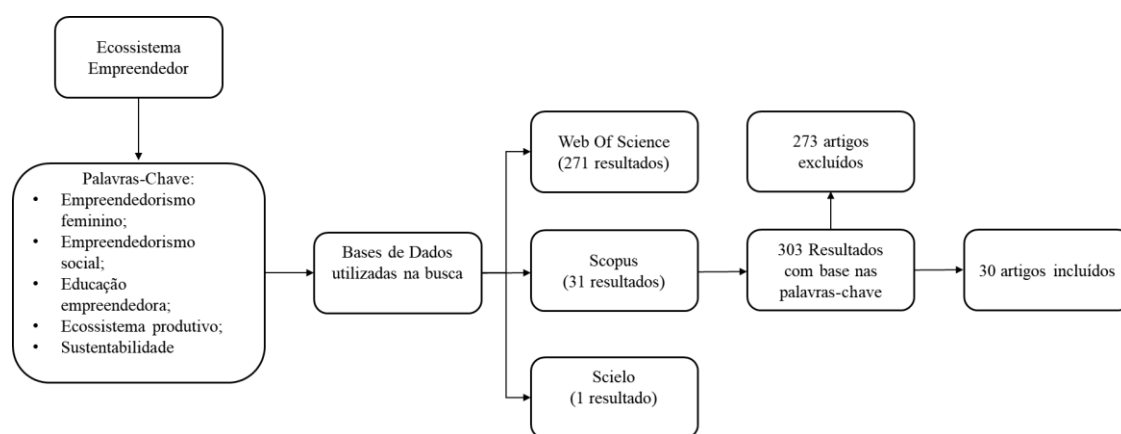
Ecossistema Empreendedor

Palavras-Chave:
• Empreendedorismo feminino;
• Empreendedorismo social;
• Educação empreendedora;
• Ecossistema produtivo;
• Sustentabilidade

Bases de Dados utilizadas na busca

Web Of Science (271 resultados)

Scopus (31 resultados)

Scielo (1 resultado)

273 artigos excluídos

303 Resultados com base nas palavras-chave

30 artigos incluídos